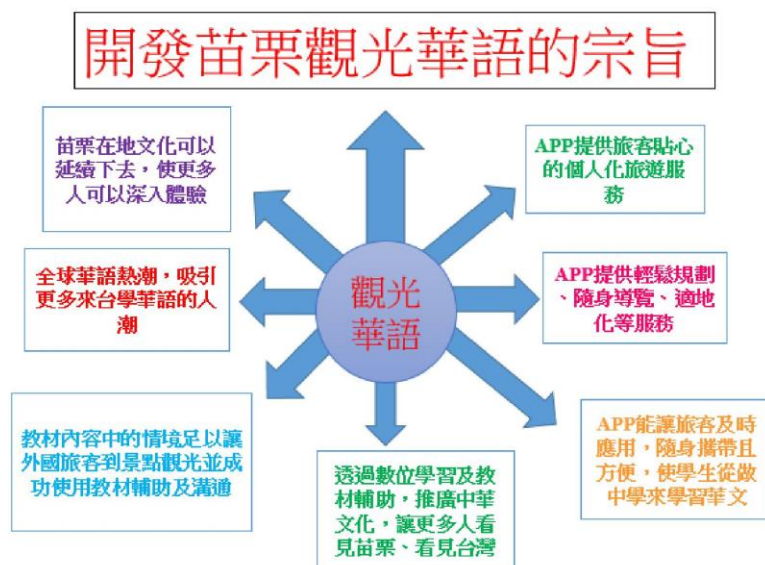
開發苗栗觀光華語的宗旨

苗栗在地文化可以延續下去，使更多人可以深入體驗

APP提供旅客貼心的個人化旅遊服務

全球華語熱潮，吸引更多來台學華語的人潮

觀光華語

APP提供輕鬆規劃、隨身導覽、適地化等服務

教材內容中的情境足以讓外國旅客到景點觀光並成功使用教材輔助及溝通

透過數位學習及教材輔助，推廣中華文化，讓更多人看見苗栗、看見台灣

APP能讓旅客及時應用，隨身攜帶且方便，使學生從做中學來學習華文